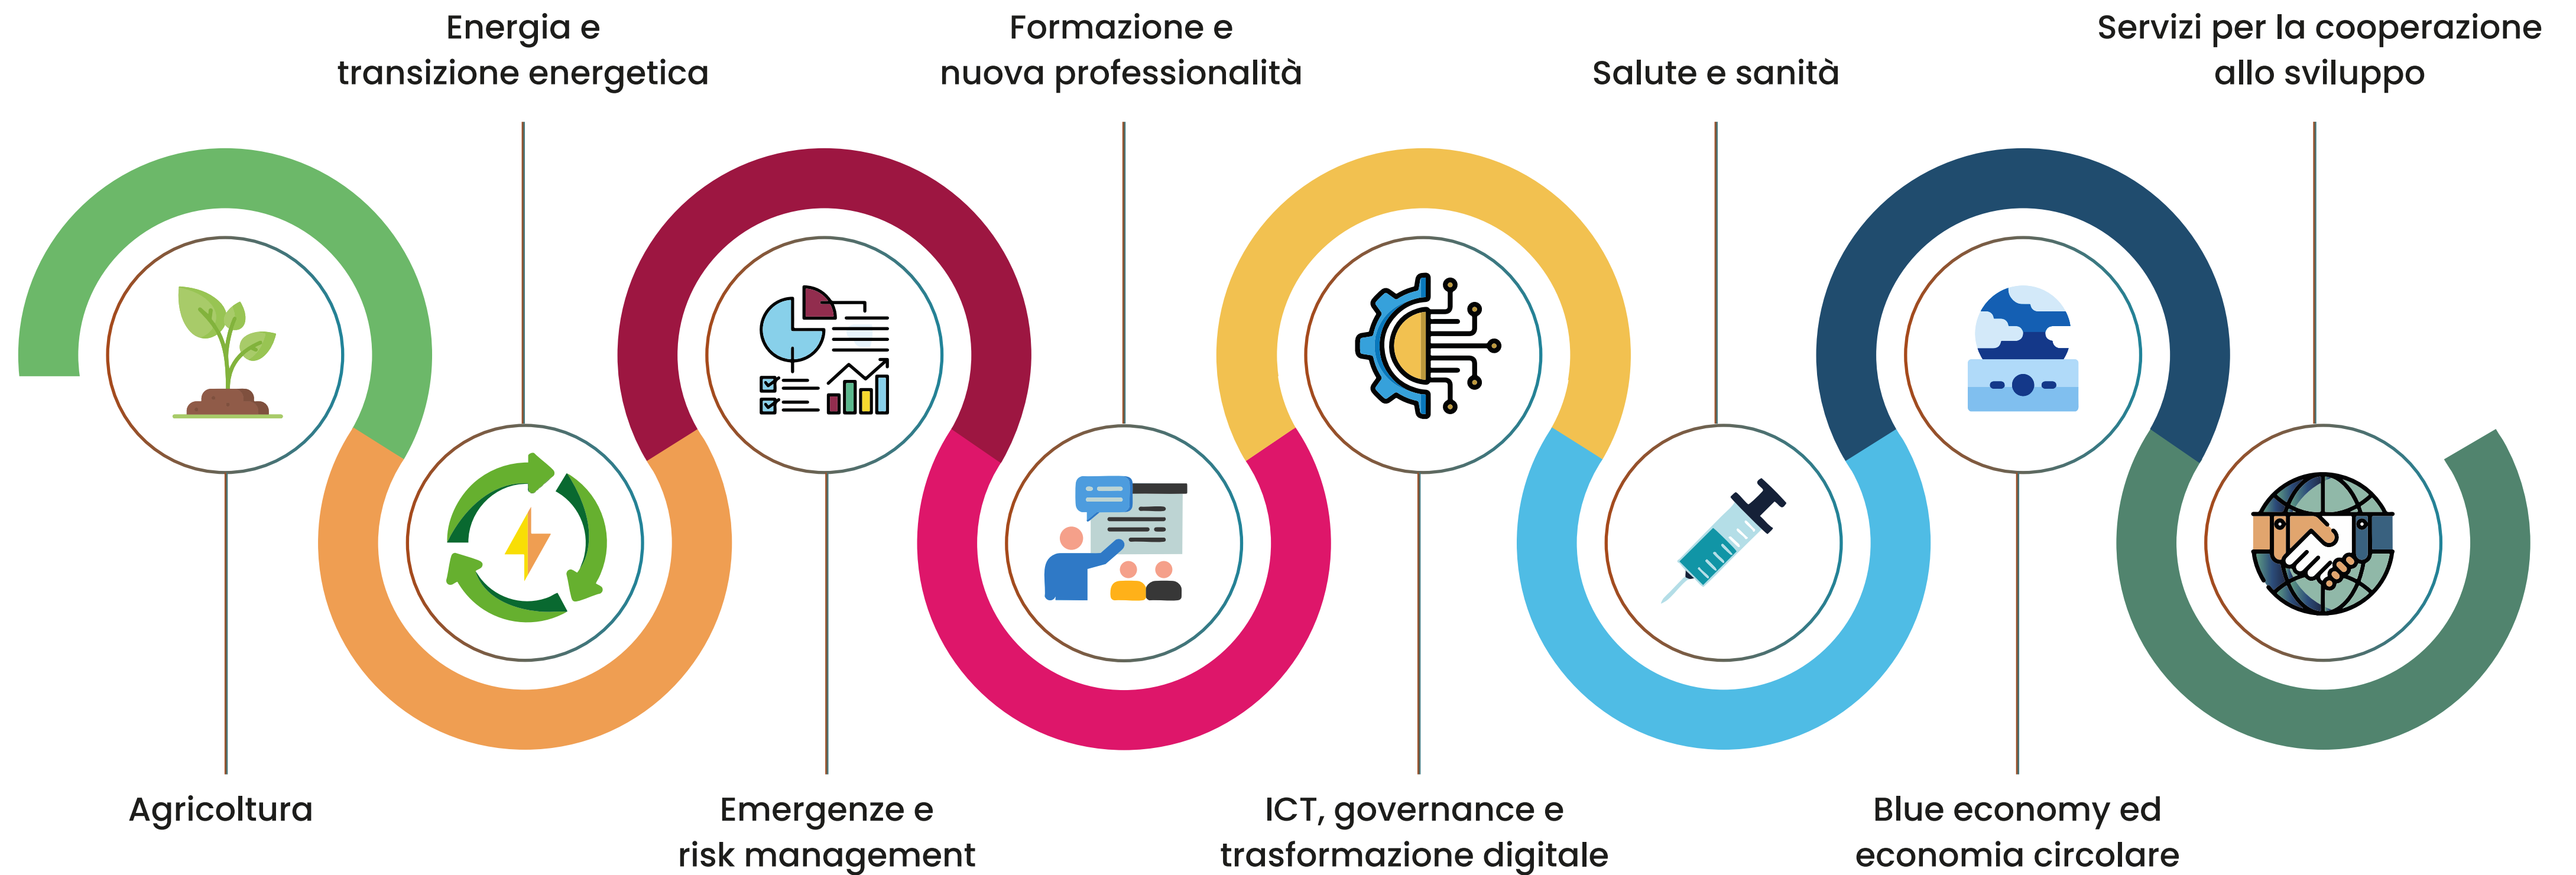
Energia e
transizione energetica

Formazione e
nuova professionalità

Salute e sanità

Servizi per la cooperazione
allo sviluppo

Agricoltura

Emergenze e
risk management

ICT, governance e
trasformazione digitale

Blue economy ed
economia circolare